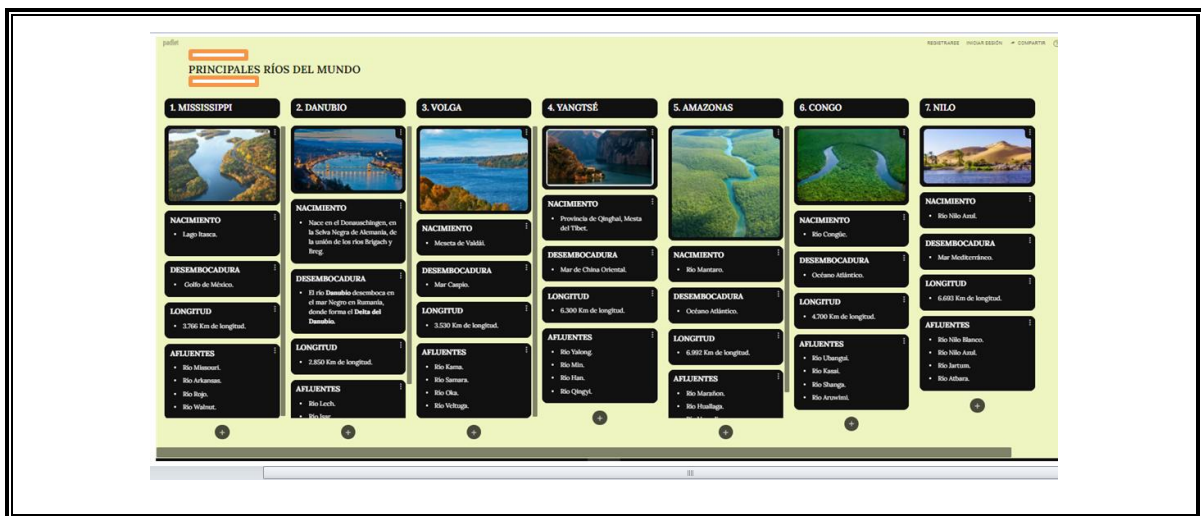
padlet

REGISTRARSE INICIAR SESIÓN COMPARTIR

PRINCIPALES RÍOS DEL MUNDO

1. MISSISSIPPI

NACIMIENTO
• Lago Itasca.

DESEMBOCADURA
• Golfo de México.

LONGITUD
• 3.766 Km de longitud.

AFLUENTES
• Río Missouri.
• Río Arkansas.
• Río Rojo.
• Río Walnut.

2. DANUBIO

NACIMIENTO
• Nace en el Donauschingen, en la Selva Negra de Alemania, de la unión de los ríos Brigach y Breg.

DESEMBOCADURA
• El río Danubio desemboca en el mar Negro en Rumania, donde forma el Delta del Danubio.

LONGITUD
• 2.850 Km de longitud.

AFLUENTES
• Río Lech.
• Río Isar.

3. VOLGA

NACIMIENTO
• Meseta de Valdái.

DESEMBOCADURA
• Mar Caspio.

LONGITUD
• 3.530 Km de longitud.

AFLUENTES
• Río Kama.
• Río Samara.
• Río Oka.
• Río Vetluga.

4. YANGTSÉ

NACIMIENTO
• Provincia de Qinghai, Mesta del Tibet.

DESEMBOCADURA
• Mar de China Oriental.

LONGITUD
• 6.300 Km de longitud.

AFLUENTES
• Río Yalong.
• Río Min.
• Río Han.
• Río Qingyi.

5. AMAZONAS

NACIMIENTO
• Río Mantaro.

DESEMBOCADURA
• Océano Atlántico.

LONGITUD
• 6.992 Km de longitud.

AFLUENTES
• Río Marañon.
• Río Huallaga.

6. CONGO

NACIMIENTO
• Río Congüe.

DESEMBOCADURA
• Océano Atlántico.

LONGITUD
• 4.700 Km de longitud.

AFLUENTES
• Río Ubangui.
• Río Kasai.
• Río Shanga.
• Río Aruwimi.

7. NILO

NACIMIENTO
• Río Nilo Azul.

DESEMBOCADURA
• Mar Mediterráneo.

LONGITUD
• 6.693 Km de longitud.

AFLUENTES
• Río Nilo Blanco.
• Río Nilo Azul.
• Río Jartum.
• Río Atbara.